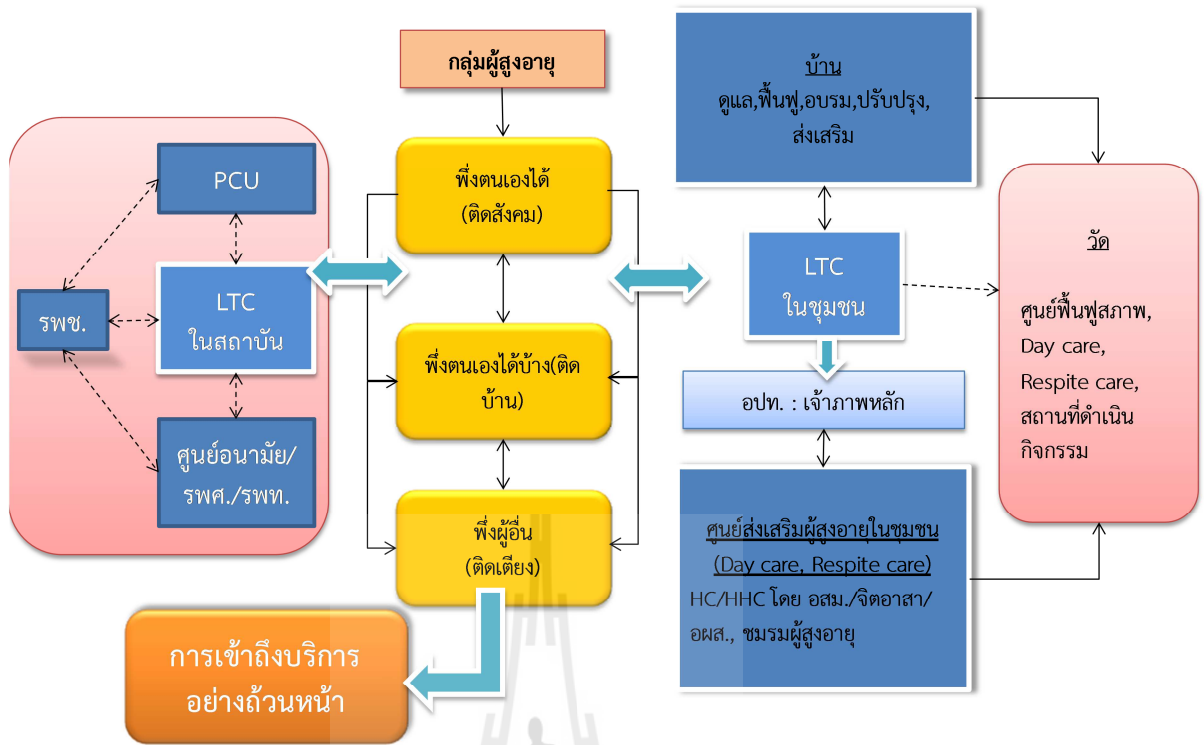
กลุ่มผู้สูงอายุ

PCU

รพช.

LTC
ในสถาบัน

ศูนย์อนามัย/
รพศ./รพท.

พึ่งตนเองได้
(ติดสังคม)

พึ่งตนเองได้บ้าง(ติดบ้าน)

พึ่งผู้อื่น
(ติดเตียง)

การเข้าถึงบริการอย่างถ้วนหน้า

บ้าน
ดูแล,ฟื้นฟู,อบรม,ปรับปรุง,
ส่งเสริม

LTC
ในชุมชน

อปท. : เจ้าภาพหลัก

ศูนย์ส่งเสริมผู้สูงอายุในชุมชน
(Day care, Respite care)
HC/HHC โดย อสม./จิตอาสา/
อผส., ชมรมผู้สูงอายุ

วัด

ศูนย์ฟื้นฟูสภาพ,
Day care,
Respite care,
สถานที่ดำเนินกิจกรรม